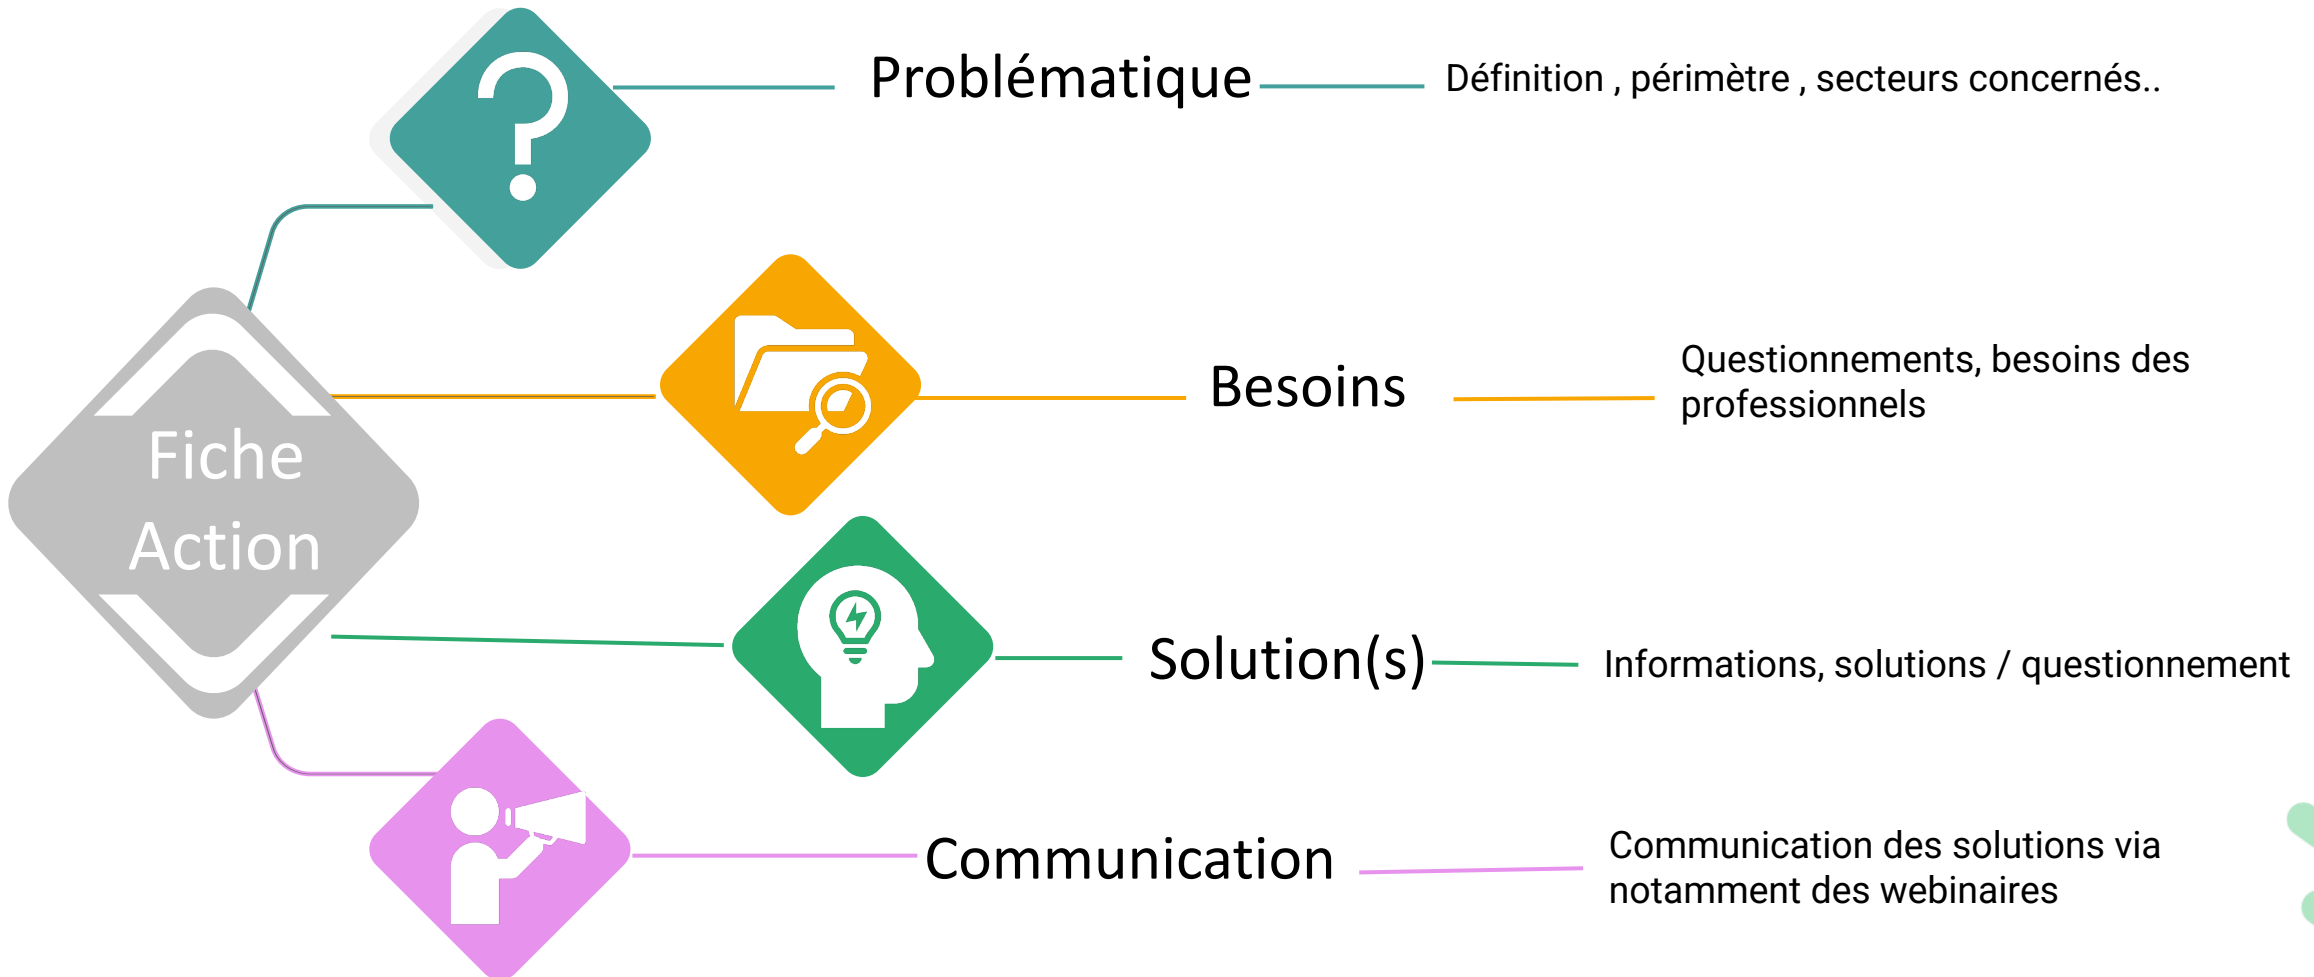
Fiche Action

Problématique

Définition , périmètre , secteurs concernés..

Besoins

Questionnements, besoins des professionnels

Solution(s)

Informations, solutions / questionnement

Communication

Communication des solutions via notamment des webinaires